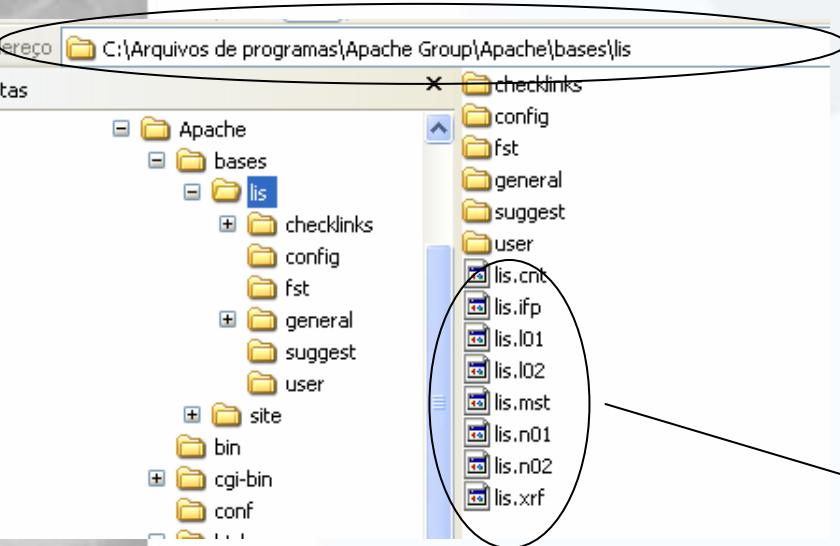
ereço C:\Arquivos de programas\Apache Group\Apache\bases\lis

tas

Apache
bases
lis
checklinks
config
fst
general
suggest
user
site
bin
cgi-bin
conf

checklinks
config
fst
general
suggest
user
lis.cnt
lis.ifp
lis.l01
lis.l02
lis.mst
lis.n01
lis.n02
lis.xrf